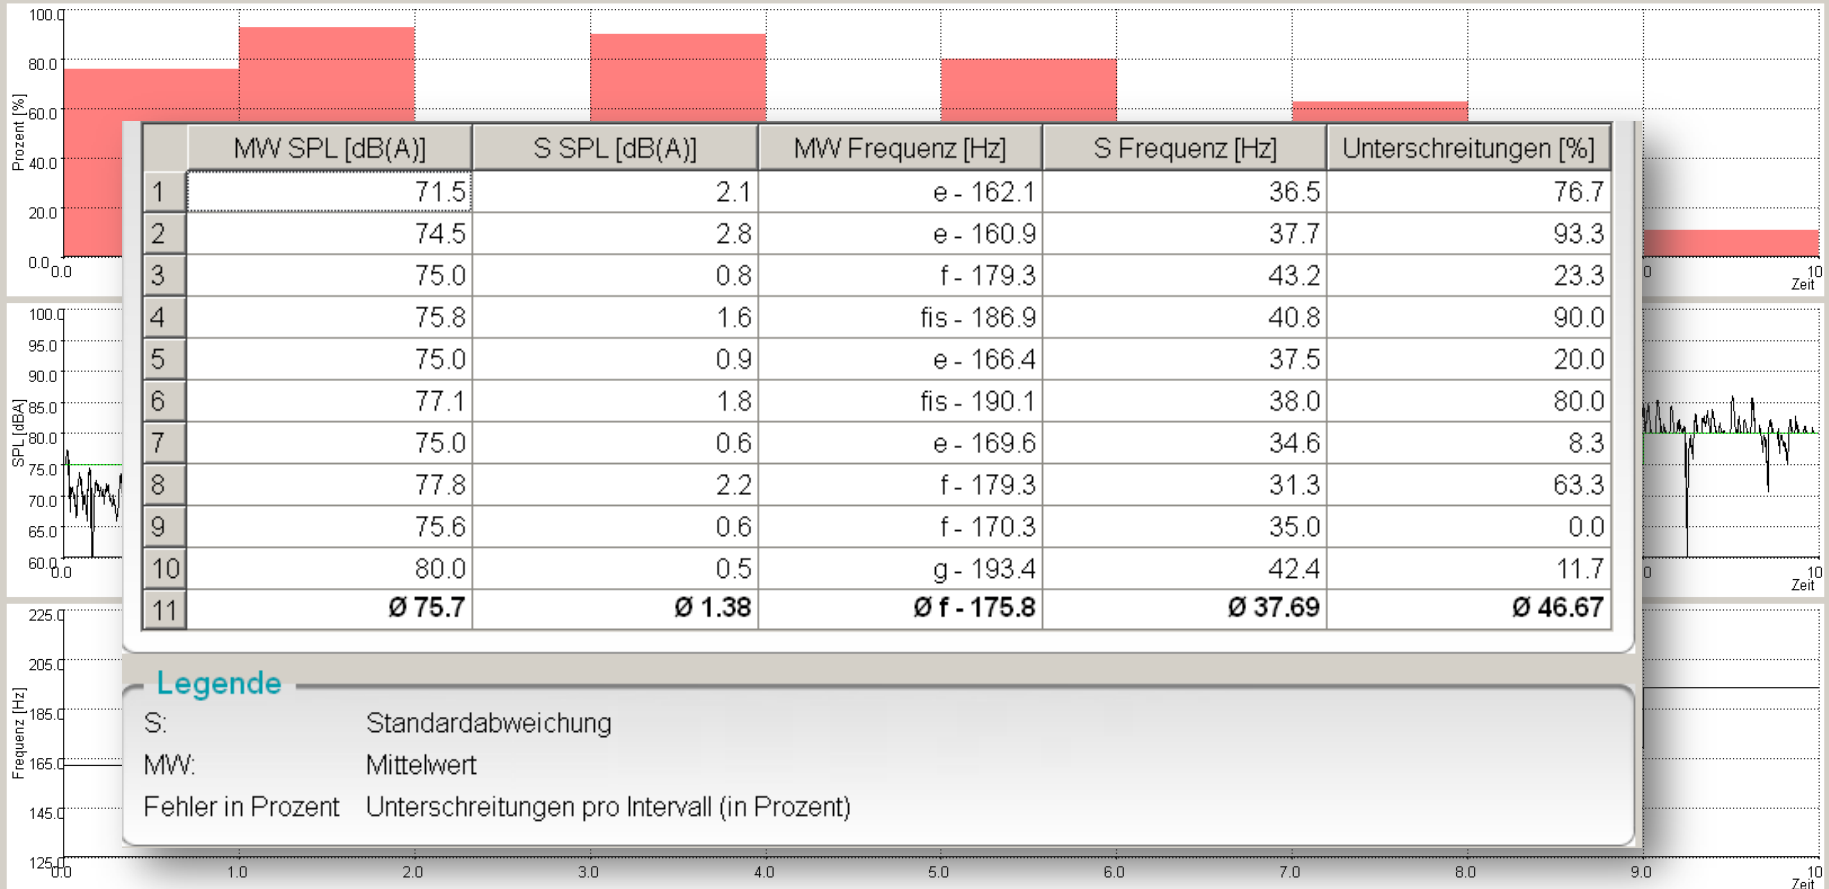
100.0
80.0
60.0
40.0
20.0
0.0
Prozent [%]
0.0
10
Zeit

| | MW SPL [dB(A)] | S SPL [dB(A)] | MW Frequenz [Hz] | S Frequenz [Hz] | Unterschreitungen [%] |
|---|---|---|---|---|---|
| 1 | 71.5 | 2.1 | e - 162.1 | 36.5 | 76.7 |
| 2 | 74.5 | 2.8 | e - 160.9 | 37.7 | 93.3 |
| 3 | 75.0 | 0.8 | f - 179.3 | 43.2 | 23.3 |
| 4 | 75.8 | 1.6 | fis - 186.9 | 40.8 | 90.0 |
| 5 | 75.0 | 0.9 | e - 166.4 | 37.5 | 20.0 |
| 6 | 77.1 | 1.8 | fis - 190.1 | 38.0 | 80.0 |
| 7 | 75.0 | 0.6 | e - 169.6 | 34.6 | 8.3 |
| 8 | 77.8 | 2.2 | f - 179.3 | 31.3 | 63.3 |
| 9 | 75.6 | 0.6 | f - 170.3 | 35.0 | 0.0 |
| 10 | 80.0 | 0.5 | g - 193.4 | 42.4 | 11.7 |
| 11 | Ø 75.7 | Ø 1.38 | Ø f - 175.8 | Ø 37.69 | Ø 46.67 |

100.0
95.0
90.0
85.0
80.0
75.0
70.0
65.0
60.0
SPL [dBA]
0.0
10
Zeit

Legende
S: Standardabweichung
MW: Mittelwert
Fehler in Prozent Unterschreitungen pro Intervall (in Prozent)

225.0
205.0
185.0
165.0
145.0
125.0
Frequenz [Hz]
0.0
1.0
2.0
3.0
4.0
5.0
6.0
7.0
8.0
9.0
10
Zeit